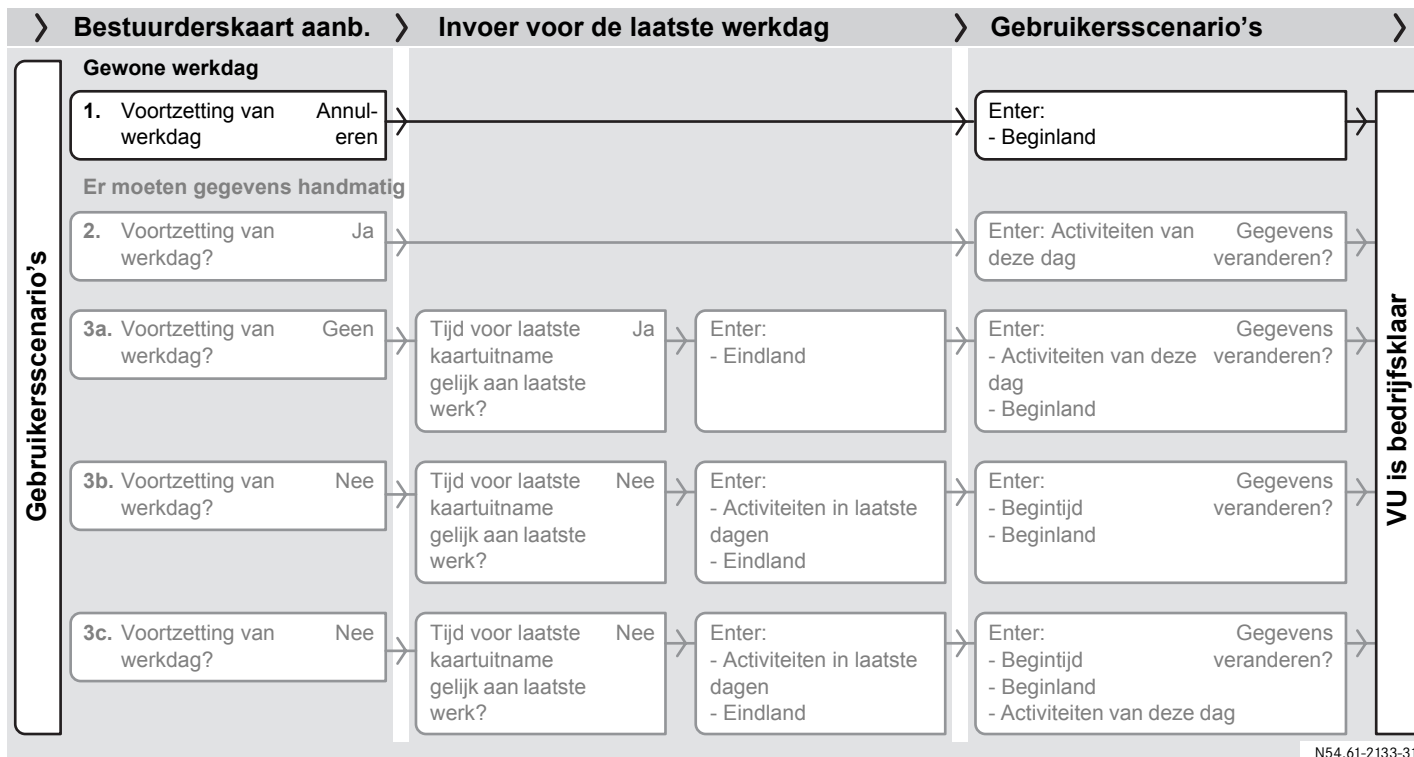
Bestuurderskaart aanb. Invoer voor de laatste werkdag Gebruikersscenario's

Gebruikersscenario's

Gewone werkdag

1. Voortzetting van werkdag Annuleren

Enter:
- Beginland

Er moeten gegevens handmatig

2. Voortzetting van werkdag? Ja

Enter: Activiteiten van deze dag Gegevens veranderen?

3a. Voortzetting van werkdag? Geen

Tijd voor laatste kaartuitname gelijk aan laatste werk? Ja

Enter:
- Eindland

Enter:
- Activiteiten van deze dag
- Beginland
Gegevens veranderen?

3b. Voortzetting van werkdag? Nee

Tijd voor laatste kaartuitname gelijk aan laatste werk? Nee

Enter:
- Activiteiten in laatste dagen
- Eindland

Enter:
- Begintijd
- Beginland
Gegevens veranderen?

3c. Voortzetting van werkdag? Nee

Tijd voor laatste kaartuitname gelijk aan laatste werk? Nee

Enter:
- Activiteiten in laatste dagen
- Eindland

Enter:
- Begintijd
- Beginland
- Activiteiten van deze dag
Gegevens veranderen?

VU is bedrijfsklaar

N54.61-2133-31